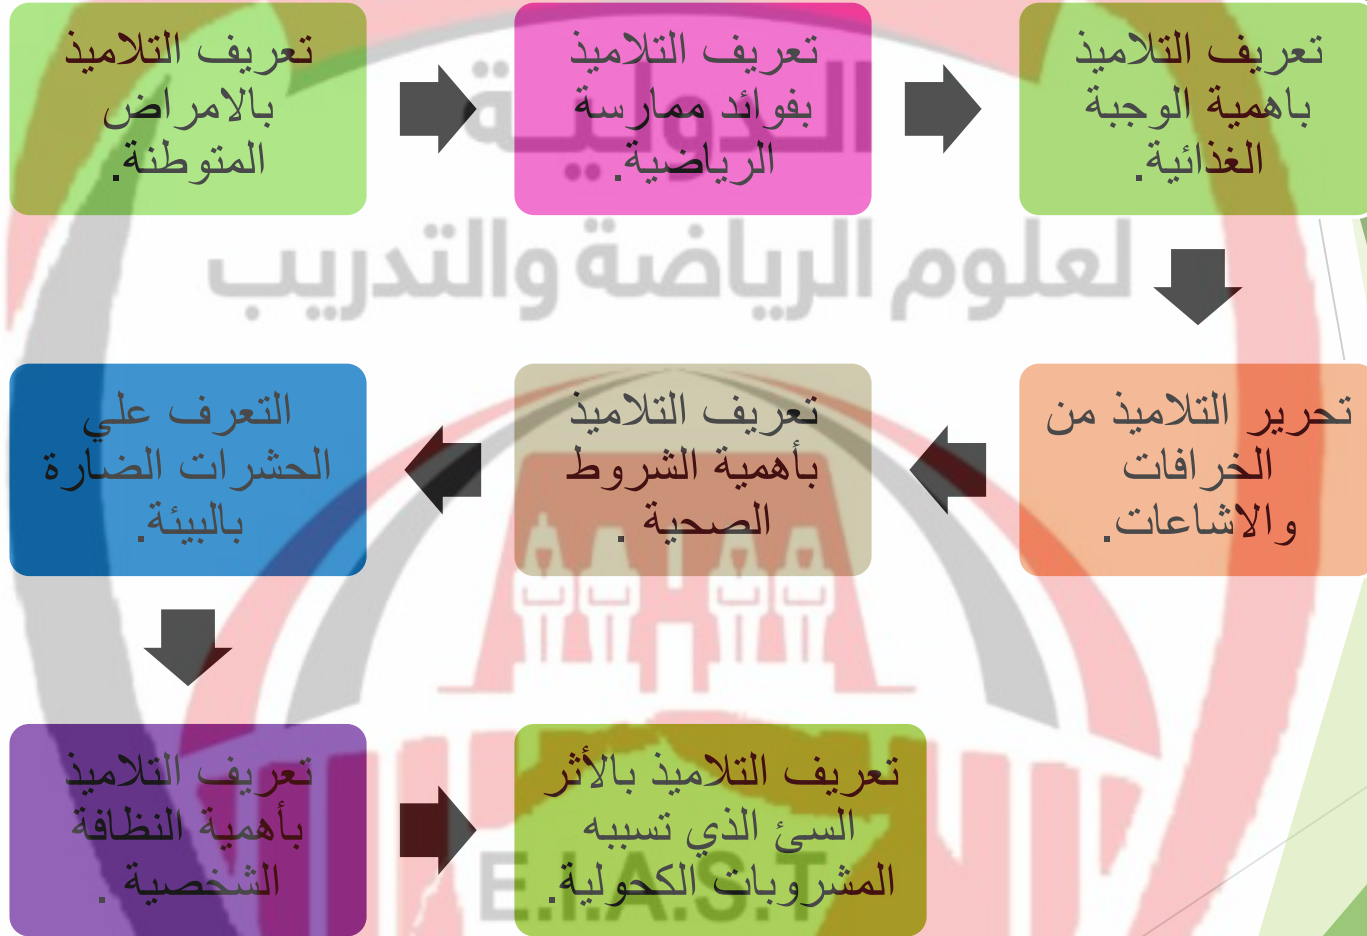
تعريف التلاميذ باهمية الوجبة الغذائية.

تعريف التلاميذ بفوائد ممارسة الرياضية.

تعريف التلاميذ بالامراض المتوطنة.

تحرير التلاميذ من الخرافات والاشاعات.

تعريف التلاميذ بأهمية الشروط الصحية .

التعرف علي الحشرات الضارة بالبيئة.

تعريف التلاميذ بأهمية النظافة الشخصية .

تعريف التلاميذ بالأثر السئ الذي تسببه المشروبات الكحولية.

الدولية
لعلوم الرياضة والتدريب
E.I.A.S.T